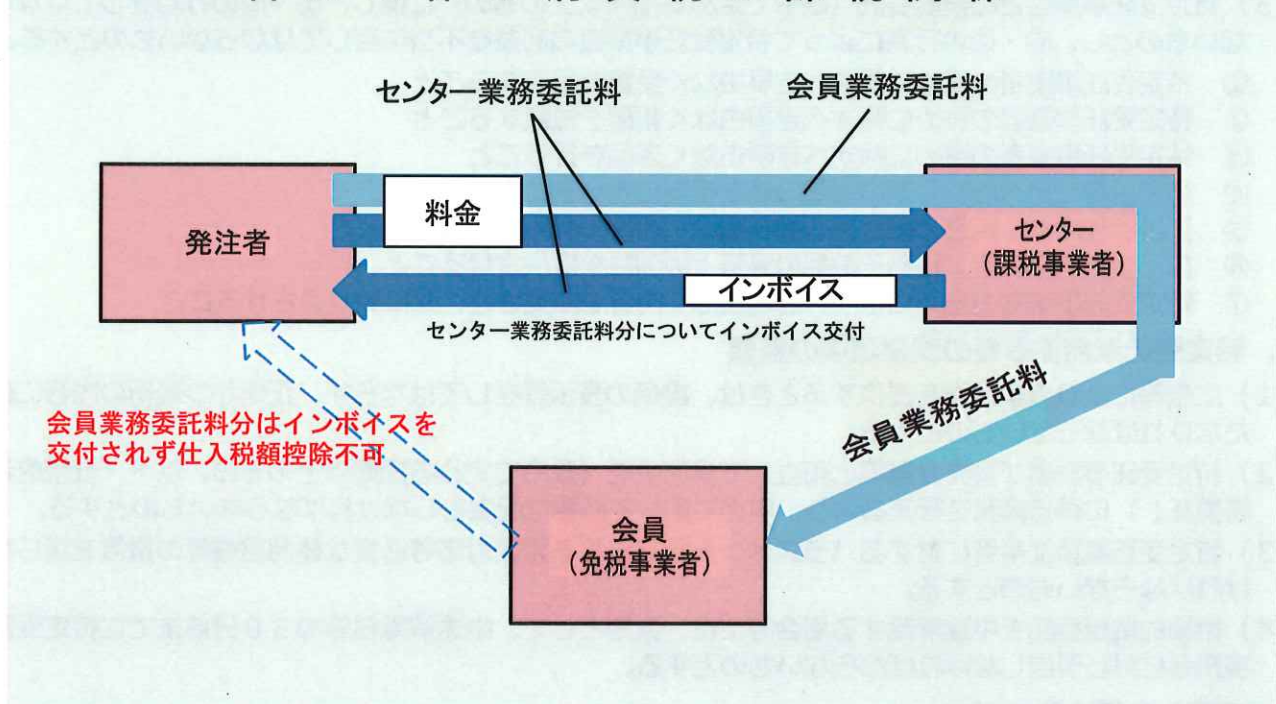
センター業務委託料

会員業務委託料

発注者

料金

センター
（課税事業者）

インボイス

センター業務委託料分についてインボイス交付

会員業務委託料

会員業務委託料分はインボイスを交付されず仕入税額控除不可

会員
（免税事業者）